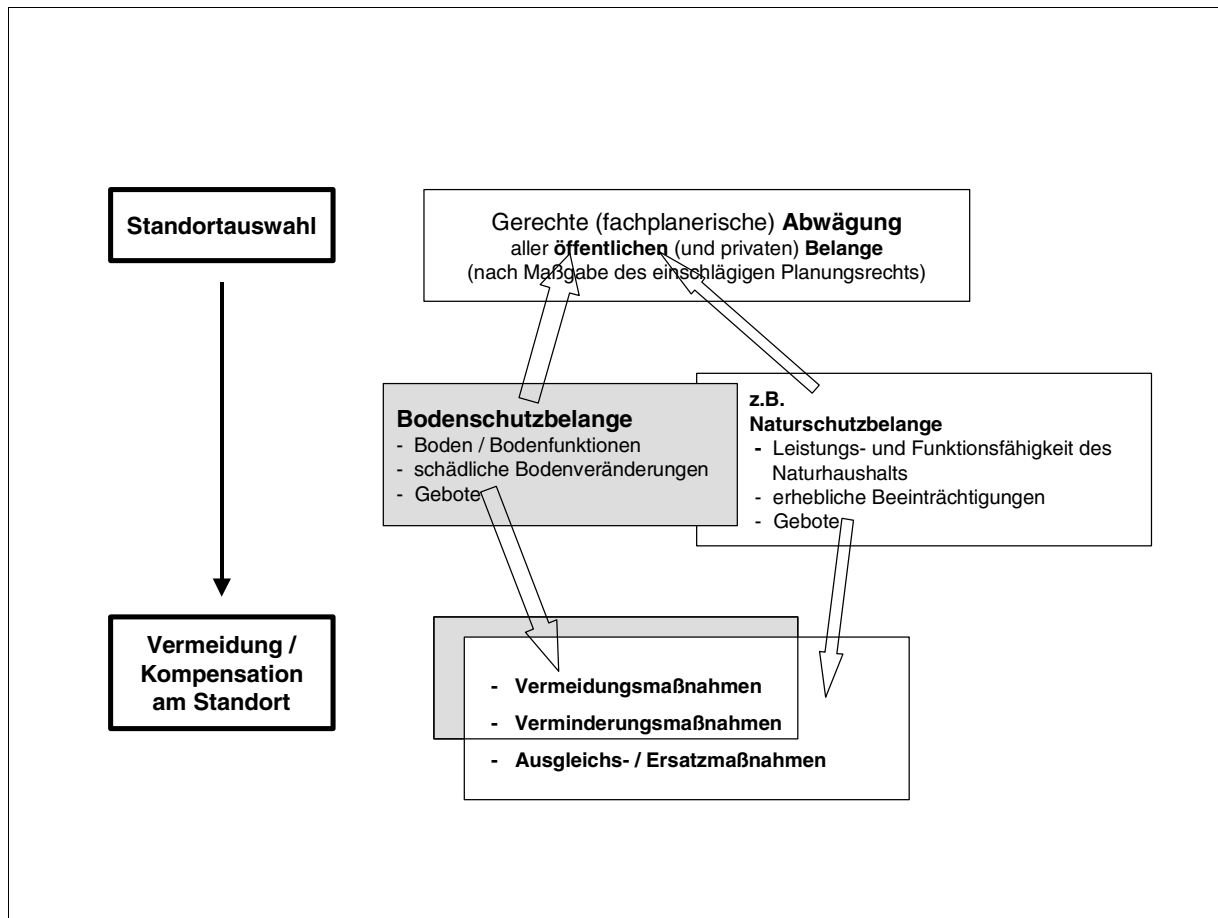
Standortauswahl

Gerechte (fachplanerische) **Abwägung** aller **öffentlichen** (und privaten) **Belange** (nach Maßgabe des einschlägigen Planungsrechts)

**Bodenschutzbelange**
- Boden / Bodenfunktionen
- schädliche Bodenveränderungen
- Gebote

z.B.
Naturschutzbelange
- Leistungs- und Funktionsfähigkeit des Naturhaushalts
- erhebliche Beeinträchtigungen
- Gebote

Vermeidung / Kompensation am Standort

- Vermeidungsmaßnahmen
- Verminderungsmaßnahmen
- Ausgleichs- / Ersatzmaßnahmen